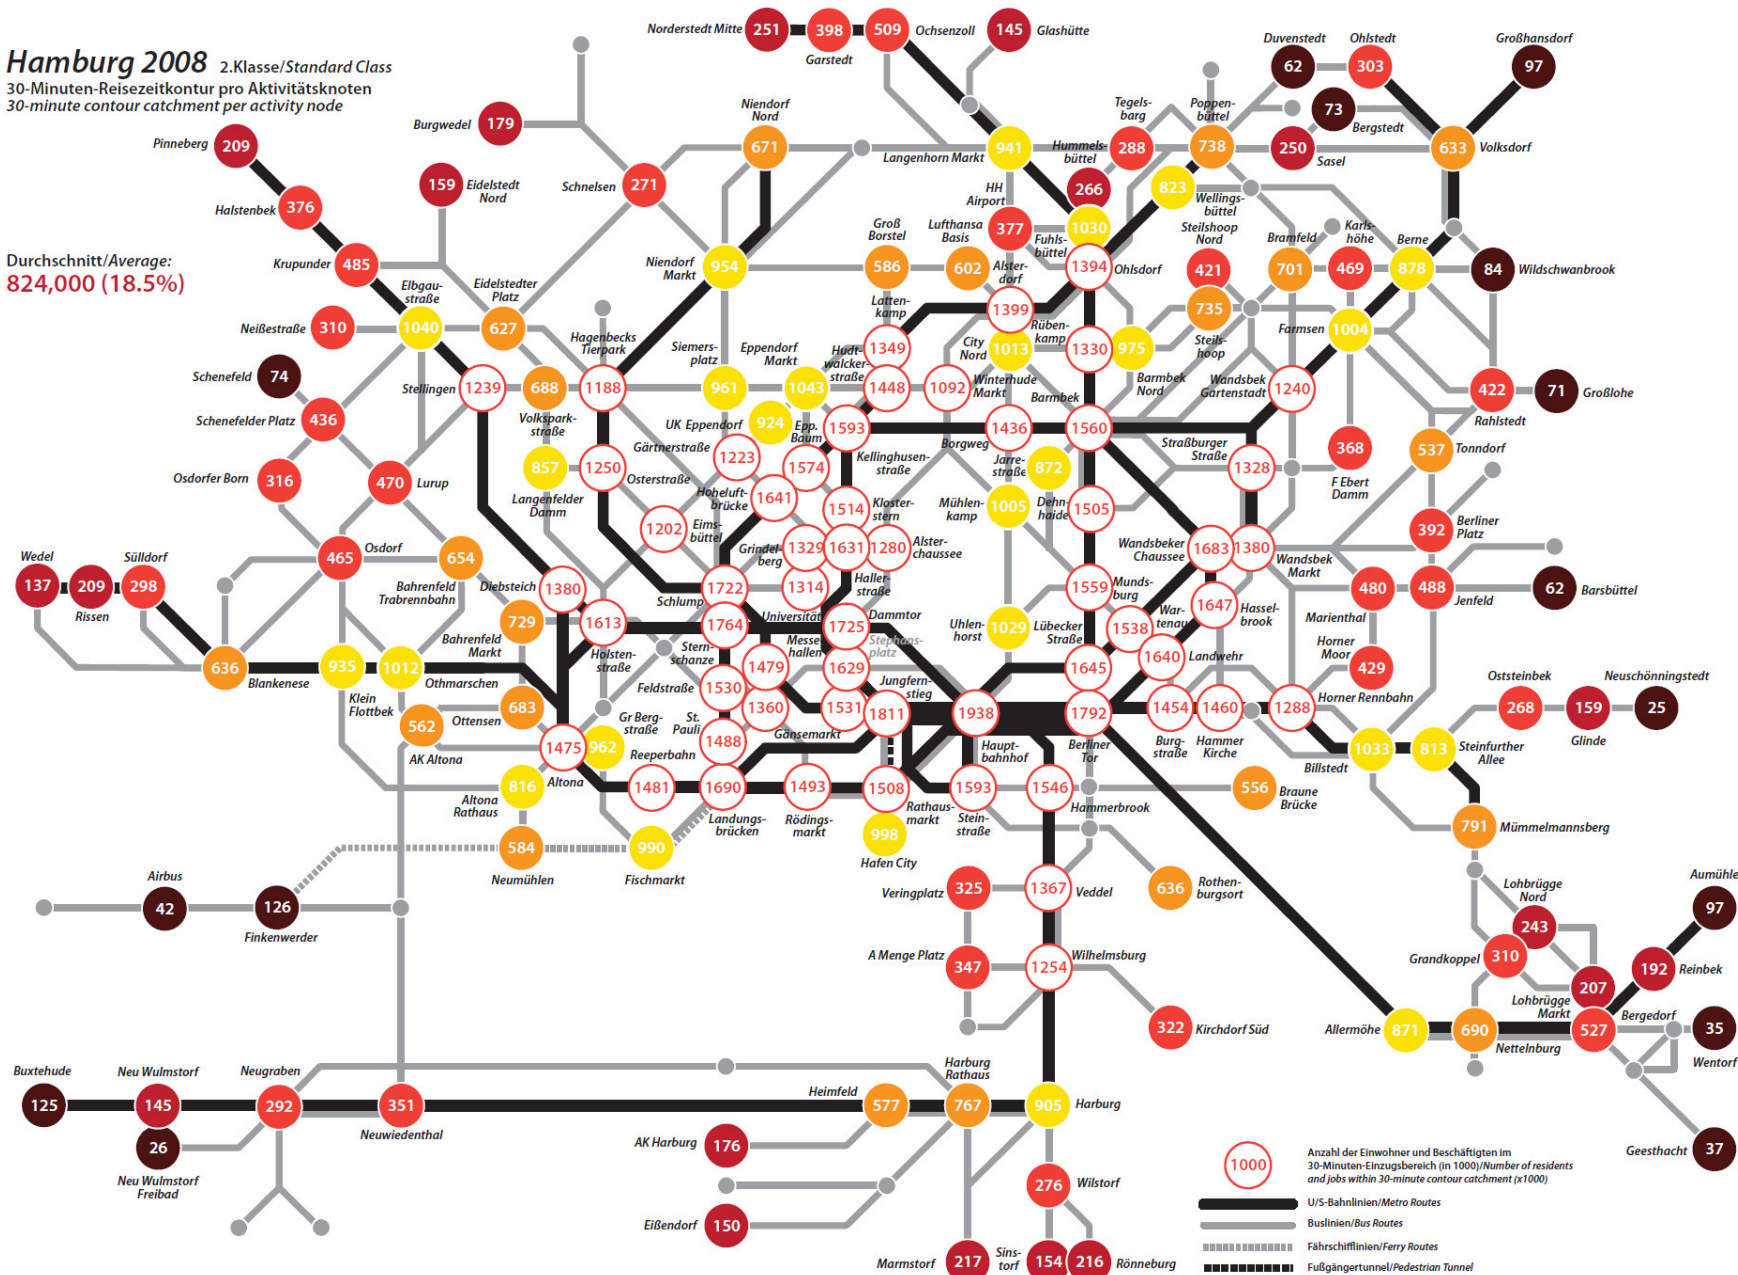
Hamburg 2008 2.Klasse/Standard Class
30-Minuten-Reisezeitkontur pro Aktivitätsknoten
30-minute contour catchment per activity node

Durchschnitt/Average:
824,000 (18.5%)

Norderstedt Mitte 251 398 Garstedt 509 Ochsenzoll 145 Glashütte
Duvenstedt 62 Ohlstedt 303 Großhansdorf 97
73 Bergstedt 250 Sasel 633 Volksdorf
Tegelsbarg Poppenbüttel 738 288 Hummelsbüttel 941 Langenhorn Markt
Niendorf Nord 671 Schnelsen 271 Burgwedel 179 Pinneberg 209 Halstenbek 376 159 Eidelstedt Nord Krupunder 485
266 823 Wellingsbüttel HH Airport 377 1030 Fuhlsbüttel Steilshoop Nord 421 Bramfeld 701 469 Karlshöhe Berne 878 84 Wildschwanbrook
Groß Borstel 586 Lufthansa Basis 602 Alsterdorf 1394 Ohlsdorf 735
Niendorf Markt 954 Elbgaustraße 1040 Eidelstedter Platz 627 Neißestraße 310 Lattenkamp 1399 Rübenkamp 1330 975 Farmsen 1004
Schenefeld 74 Hagenbecks Tierpark Siemersplatz Eppendorfer Markt 1349 Hudtwalckerstraße City Nord 1013 Steilshoop
Stellingen 1239 688 1188 961 1043 1448 1092 Winterhude Markt Barmbek Nord Wandsbek Gartenstadt 1240 422 71 Großlohe Rahlstedt
Schenefelder Platz 436 Volksparkstraße UK Eppendorf 924 Epp. Baum 1593 1436 Barmbek 1560 Straßburger Straße 368 537 Tonndorf
Gärtnerstraße 1223 1574 Kellinghusenstraße Borgweg Jarrestraße 872 1328 F Ebert Damm
Osdorfer Born 316 470 Lurup 857 1250 Osterstraße Hoheluftbrücke 1641 1514 Klosterstern Mühlenkamp 1005 Dehnhaide 1505
Langenfelder Damm 1202 Eimsbüttel 392 Berliner Platz
Osdorf 465 654 Grindelberg 1329 1631 1280 Alsterchaussee Wandsbeker Chaussee 1683 1380 Wandsbek Markt
Wedel 137 209 Sülldorf 298 Rissen Bahrenfeld Trabrennbahn Diebsteich 1380 1722 1314 Hallerstraße 1559 Mundsburg 480 488 Jenfeld 62 Barsbüttel
729 1613 Schlump Universität 1725 Dammtor Stephansplatz Uhlenhorst 1029 Lübecker Straße 1538 Wartenau 1647 Hasselbrook Marienthal
636 Blankenese 935 1012 Othmarschen Bahrenfelder Markt Holstenstraße 1764 Sternschanze Messehallen 1629 1645 1640 Landwehr Horner Moor 429
1479 Feldstraße 1530 Jungfernstieg 1938 1792 1454 1460 1288 Horner Rennbahn Oststeinbek 268 159 Neuschönningstedt 25
Klein Flottbek 683 562 Ottensen Gr Bergstraße St. Pauli 1360 1531 1811 Hauptbahnhof Berliner Tor Burgstraße Hammer Kirche Billstedt 1033 813 Steinfurther Allee Glinde
AK Altona 1475 962 1488 Gänsemarkt Reeperbahn
816 Altona 1481 1690 1493 1508 1593 1546 556 Braune Brücke
Altona Rathaus Landungsbrücken Rödingsmarkt Rathausmarkt Steinstraße Hammerbrook 791 Mümmelmannsberg
584 990 998 Hafen City
Neumühlen Fischmarkt Veringplatz 325 1367 Veddel 636 Rothenburgsort Lohbrügge Nord 243 Aumühle 97
Airbus 42 126 Finkenwerder Grandkoppel 310 207 192 Reinbek
A Menge Platz 347 1254 Wilhelmsburg Lohbrügge Markt Bergedorf
322 Kirchdorf Süd Allermöhe 871 690 527 35 Wentorf Nettelnburg
Buxtehude Neu Wulmstorf Neugraben Harburg Rathaus
125 145 292 351 Neuwiedenthal Heimfeld 577 767 905 Harburg
26 Neu Wulmstorf Freibad AK Harburg 176 Geesthacht 37
276 Wilstorf
Eißendorf 150
Marmstorf 217 Sinstorf 154 216 Rönneburg

1000 Anzahl der Einwohner und Beschäftigten im 30-Minuten-Einzugsbereich (in 1000)/Number of residents and jobs within 30-minute contour catchment (x1000)
U/S-Bahnlinien/Metro Routes
Buslinien/Bus Routes
Fährschifflinien/Ferry Routes
Fußgängertunnel/Pedestrian Tunnel